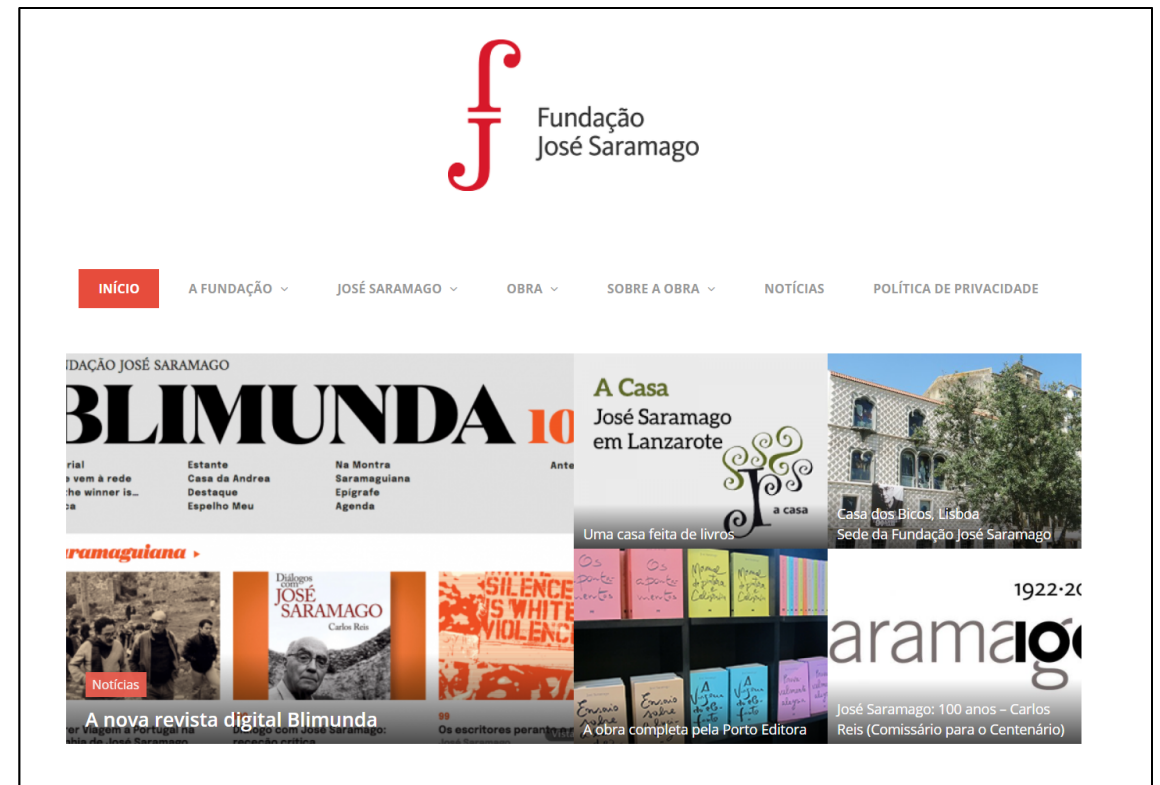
Fundação José Saramago

INÍCIO A FUNDAÇÃO JOSÉ SARAMAGO OBRA SOBRE A OBRA NOTÍCIAS POLÍTICA DE PRIVACIDADE

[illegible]DAÇÃO JOSÉ SARAMAGO
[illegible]BLIMUNDA 10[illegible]
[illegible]rial
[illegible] vem à rede
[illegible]he winner is...
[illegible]a
Estante
Casa da Andrea
Destaque
Espelho Meu
Na Montra
Saramaguiana
Epígrafe
Agenda
Ante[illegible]
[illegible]ramaguiana
Diálogos com JOSÉ SARAMAGO
Carlos Reis
SILENCE IS WHITE VIOLENCE
Notícias
A nova revista digital Blimunda

A Casa José Saramago em Lanzarote
a casa
Uma casa feita de livros

Casa dos Bicos, Lisboa
Sede da Fundação José Saramago

A obra completa pela Porto Editora

1922-20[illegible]
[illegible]aramag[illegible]
José Saramago: 100 anos – Carlos Reis (Comissário para o Centenário)